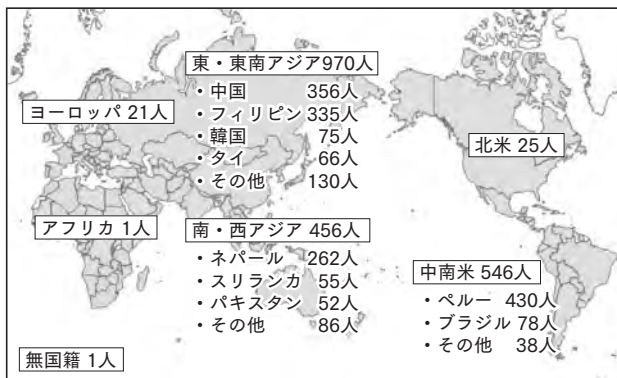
東・東南アジア970人
・中国 356人
・フィリピン 335人
・韓国 75人
・タイ 66人
・その他 130人

ヨーロッパ 21人

北米 25人

アフリカ 1人

南・西アジア 456人
・ネパール 262人
・スリランカ 55人
・パキスタン 52人
・その他 86人

中南米 546人
・ペルー 430人
・ブラジル 78人
・その他 38人

無国籍 1人